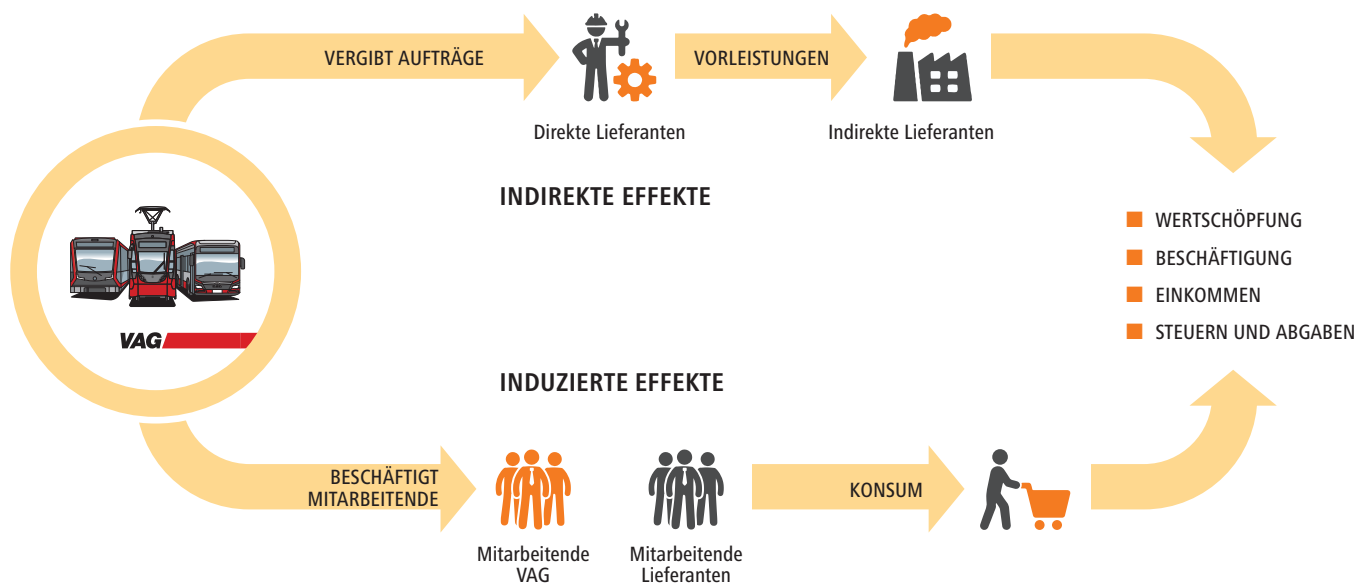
VERGIBT AUFTRÄGE

Direkte Lieferanten

VORLEISTUNGEN

Indirekte Lieferanten

VAG

INDIREKTE EFFEKTE

WERTSCHÖPFUNG

BESCHÄFTIGUNG

EINKOMMEN

STEUERN UND ABGABEN

INDUZIERTE EFFEKTE

BESCHÄFTIGT MITARBEITENDE

Mitarbeitende VAG

Mitarbeitende Lieferanten

KONSUM